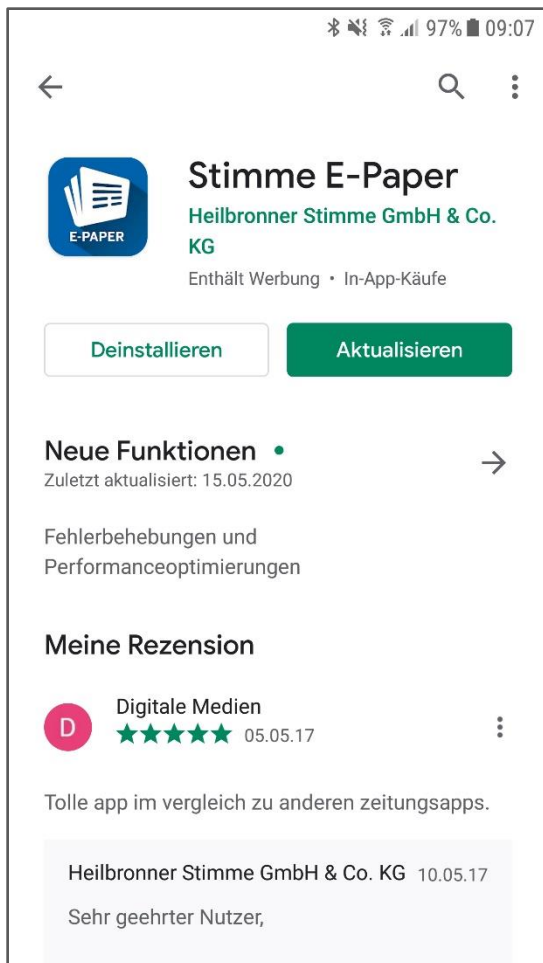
97% 09:07

E-PAPER

Stimme E-Paper
Heilbronner Stimme GmbH & Co. KG
Enthält Werbung • In-App-Käufe

Deinstallieren
Aktualisieren

Neue Funktionen •
Zuletzt aktualisiert: 15.05.2020

Fehlerbehebungen und Performanceoptimierungen

Meine Rezension

D
Digitale Medien
★★★★★ 05.05.17

Tolle app im vergleich zu anderen zeitungsapps.

Heilbronner Stimme GmbH & Co. KG 10.05.17
Sehr geehrter Nutzer,